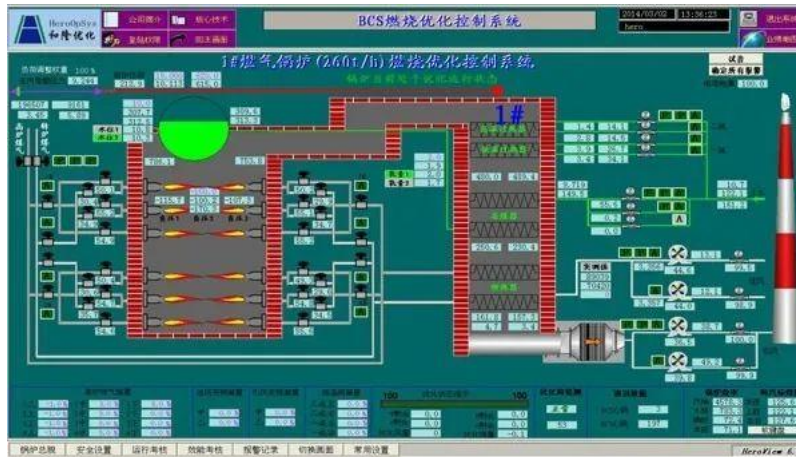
HeroOpSys 和隆优化

公司简介

核心技术

复杂回归

回主画面

BCS燃烧优化控制系统

2014/03/02 13:36:23

hero

退出系统

公用系统

1#燃气锅炉(260t/h)燃烧优化控制系统

锅炉当前处于优化运行状态

确认所有报警

1#

高温过热器

低温过热器

省煤器

空预器

100

100

锅炉总貌

安全设置

运行考核

功能考核

报警记录

切换画面

常用设置

HeroView 6.